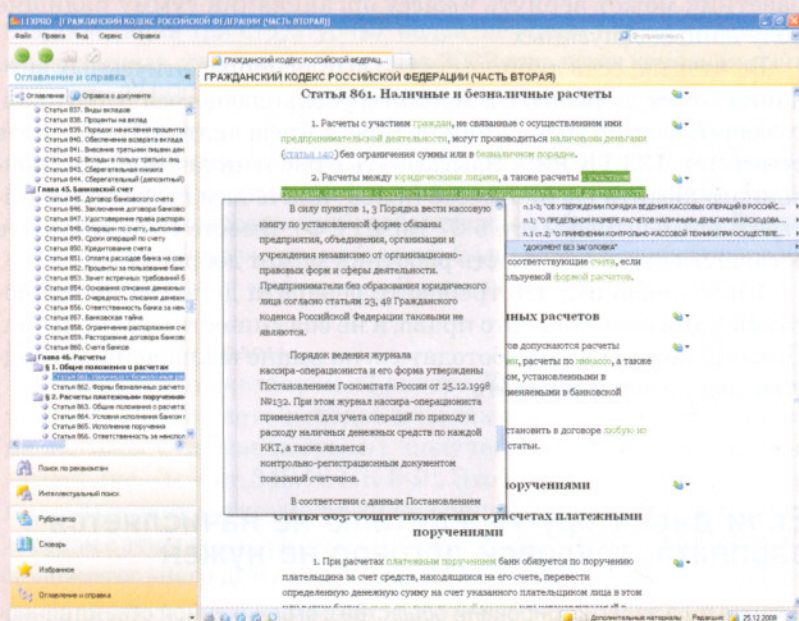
LEXPRO - [ГРАЖДАНСКИЙ КОДЕКС РОССИЙСКОЙ ФЕДЕРАЦИИ (ЧАСТЬ ВТОРАЯ)]
Файл Правка Вид Сервис Справка

Оглавление и справка
Оглавление Справка о документе
Статья 837. Виды вкладов
Статья 838. Проценты на вклад
Статья 839. Порядок начисления процентов
Статья 840. Обеспечение возврата вклада
Статья 841. Внесение третьими лицами ден
Статья 842. Вклады в пользу третьих лиц
Статья 843. Сберегательная книжка
Статья 844. Сберегательный (депозитный)
Глава 45. Банковский счет
Статья 845. Договор банковского счета
Статья 846. Заключение договора банковс
Статья 847. Удостоверение права распоря
Статья 848. Операции по счету, выполняем
Статья 849. Сроки операций по счету
Статья 850. Кредитование счета
Статья 851. Оплата расходов банка на сов
Статья 852. Проценты за пользование банк
Статья 853. Зачет встречных требований б
Статья 854. Основания списания денежных
Статья 855. Очередность списания денежн
Статья 856. Ответственность банка за нен
Статья 857. Банковская тайна
Статья 858. Ограничение распоряжения сч
Статья 859. Расторжение договора банков
Статья 860. Счета банков
Глава 46. Расчеты
§ 1. Общие положения о расчетах
Статья 861. Наличные и безналичные рас
Статья 862. Формы безналичных расчето
§ 2. Расчеты платежными поручениями
Статья 863. Общие положения о расчета
Статья 864. Условия исполнения банком
Статья 865. Исполнение поручения
Статья 866. Ответственность за неиспол

Поиск по реквизитам
Интеллектуальный поиск
Рубрикатор
Словарь
Избранное
Оглавление и справка

ГРАЖДАНСКИЙ КОДЕКС РОССИЙСКОЙ ФЕДЕРАЦ...
ГРАЖДАНСКИЙ КОДЕКС РОССИЙСКОЙ ФЕДЕРАЦИИ (ЧАСТЬ ВТОРАЯ)

Статья 861. Наличные и безналичные расчеты

1. Расчеты с участием граждан, не связанные с осуществлением ими предпринимательской деятельности, могут производиться наличными деньгами (статья 140) без ограничения суммы или в безналичном порядке.

2. Расчеты между юридическими лицами, а также расчеты с участием граждан, связанные с осуществлением ими предпринимательской деятельности,

п.1: "ОБ УТВЕРЖДЕНИИ ПОРЯДКА ВЕДЕНИЯ КАССОВЫХ ОПЕРАЦИЙ В РОССИ...
п.1: "О ПРЕДЕЛЬНОМ РАЗМЕРЕ РАСЧЕТОВ НАЛИЧНЫМИ ДЕНЬГАМИ И РАСХОДОВА...
п.1 ст.2: "О ПРИМЕНЕНИИ КОНТРОЛЬНО-КАССОВОЙ ТЕХНИКИ ПРИ ОСУЩЕСТВЛЕ...
"ДОКУМЕНТ БЕЗ ЗАГОЛОВКА"

В силу пунктов 1, 3 Порядка вести кассовую книгу по установленной форме обязаны предприятия, объединения, организации и учреждения независимо от организационно-правовых форм и сферы деятельности. Предприниматели без образования юридического лица согласно статьям 23, 48 Гражданского кодекса Российской Федерации таковыми не являются.

Порядок ведения журнала кассира-операциониста и его форма утверждены Постановлением Госкомстата России от 25.12.1998 №132. При этом журнал кассира-операциониста применяется для учета операций по приходу и расходу наличных денежных средств по каждой ККТ, а также является контрольно-регистрационным документом показаний счетчиков.

В соответствии с данным Постановлением

соответствующие счета, если
уемой формой расчетов.

ных расчетов

тов допускаются расчеты
ии, расчеты по инкассо, а также
ом, установленными в
именяемыми в банковской

становить в договоре любую из
статьи.

поручениями

Статья 863. Общие положения о расчетах платежными поручениями

1. При расчетах платежным поручением банк обязуется по поручению плательщика за счет средств, находящихся на его счете, перевести определенную денежную сумму на счет указанного плательщиком лица в этом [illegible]

Дополнительные материалы Редакция 25.12.2008